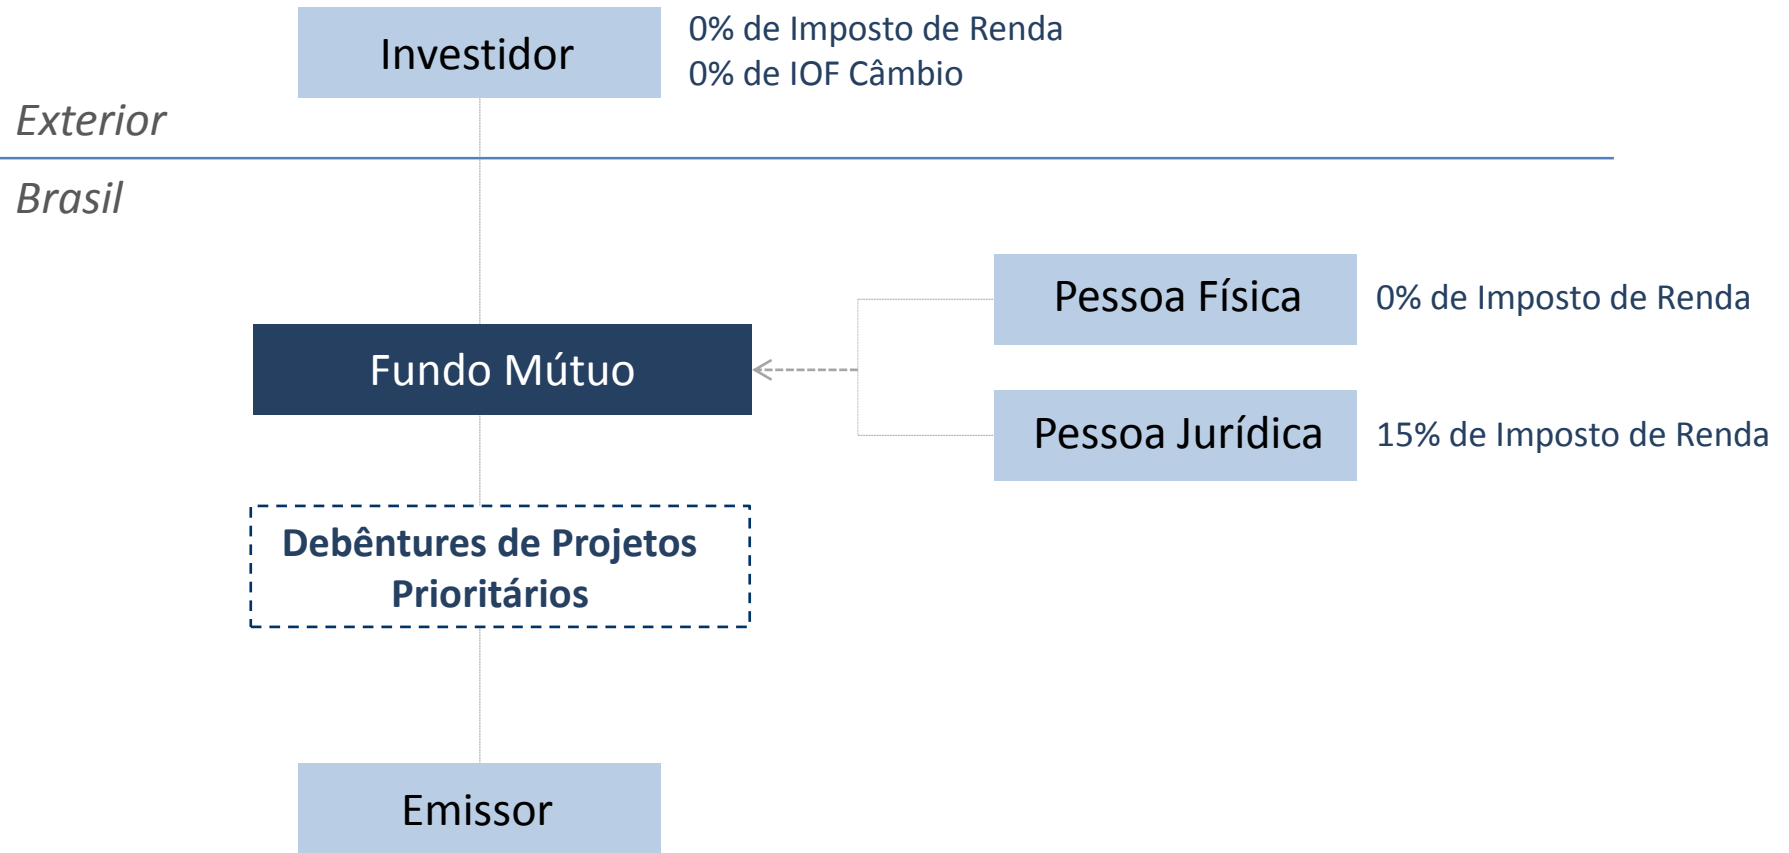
Investidor

0% de Imposto de Renda
0% de IOF Câmbio

Exterior

Brasil

Pessoa Física

0% de Imposto de Renda

Fundo Mútuo

Pessoa Jurídica

15% de Imposto de Renda

Debêntures de Projetos Prioritários

Emissor